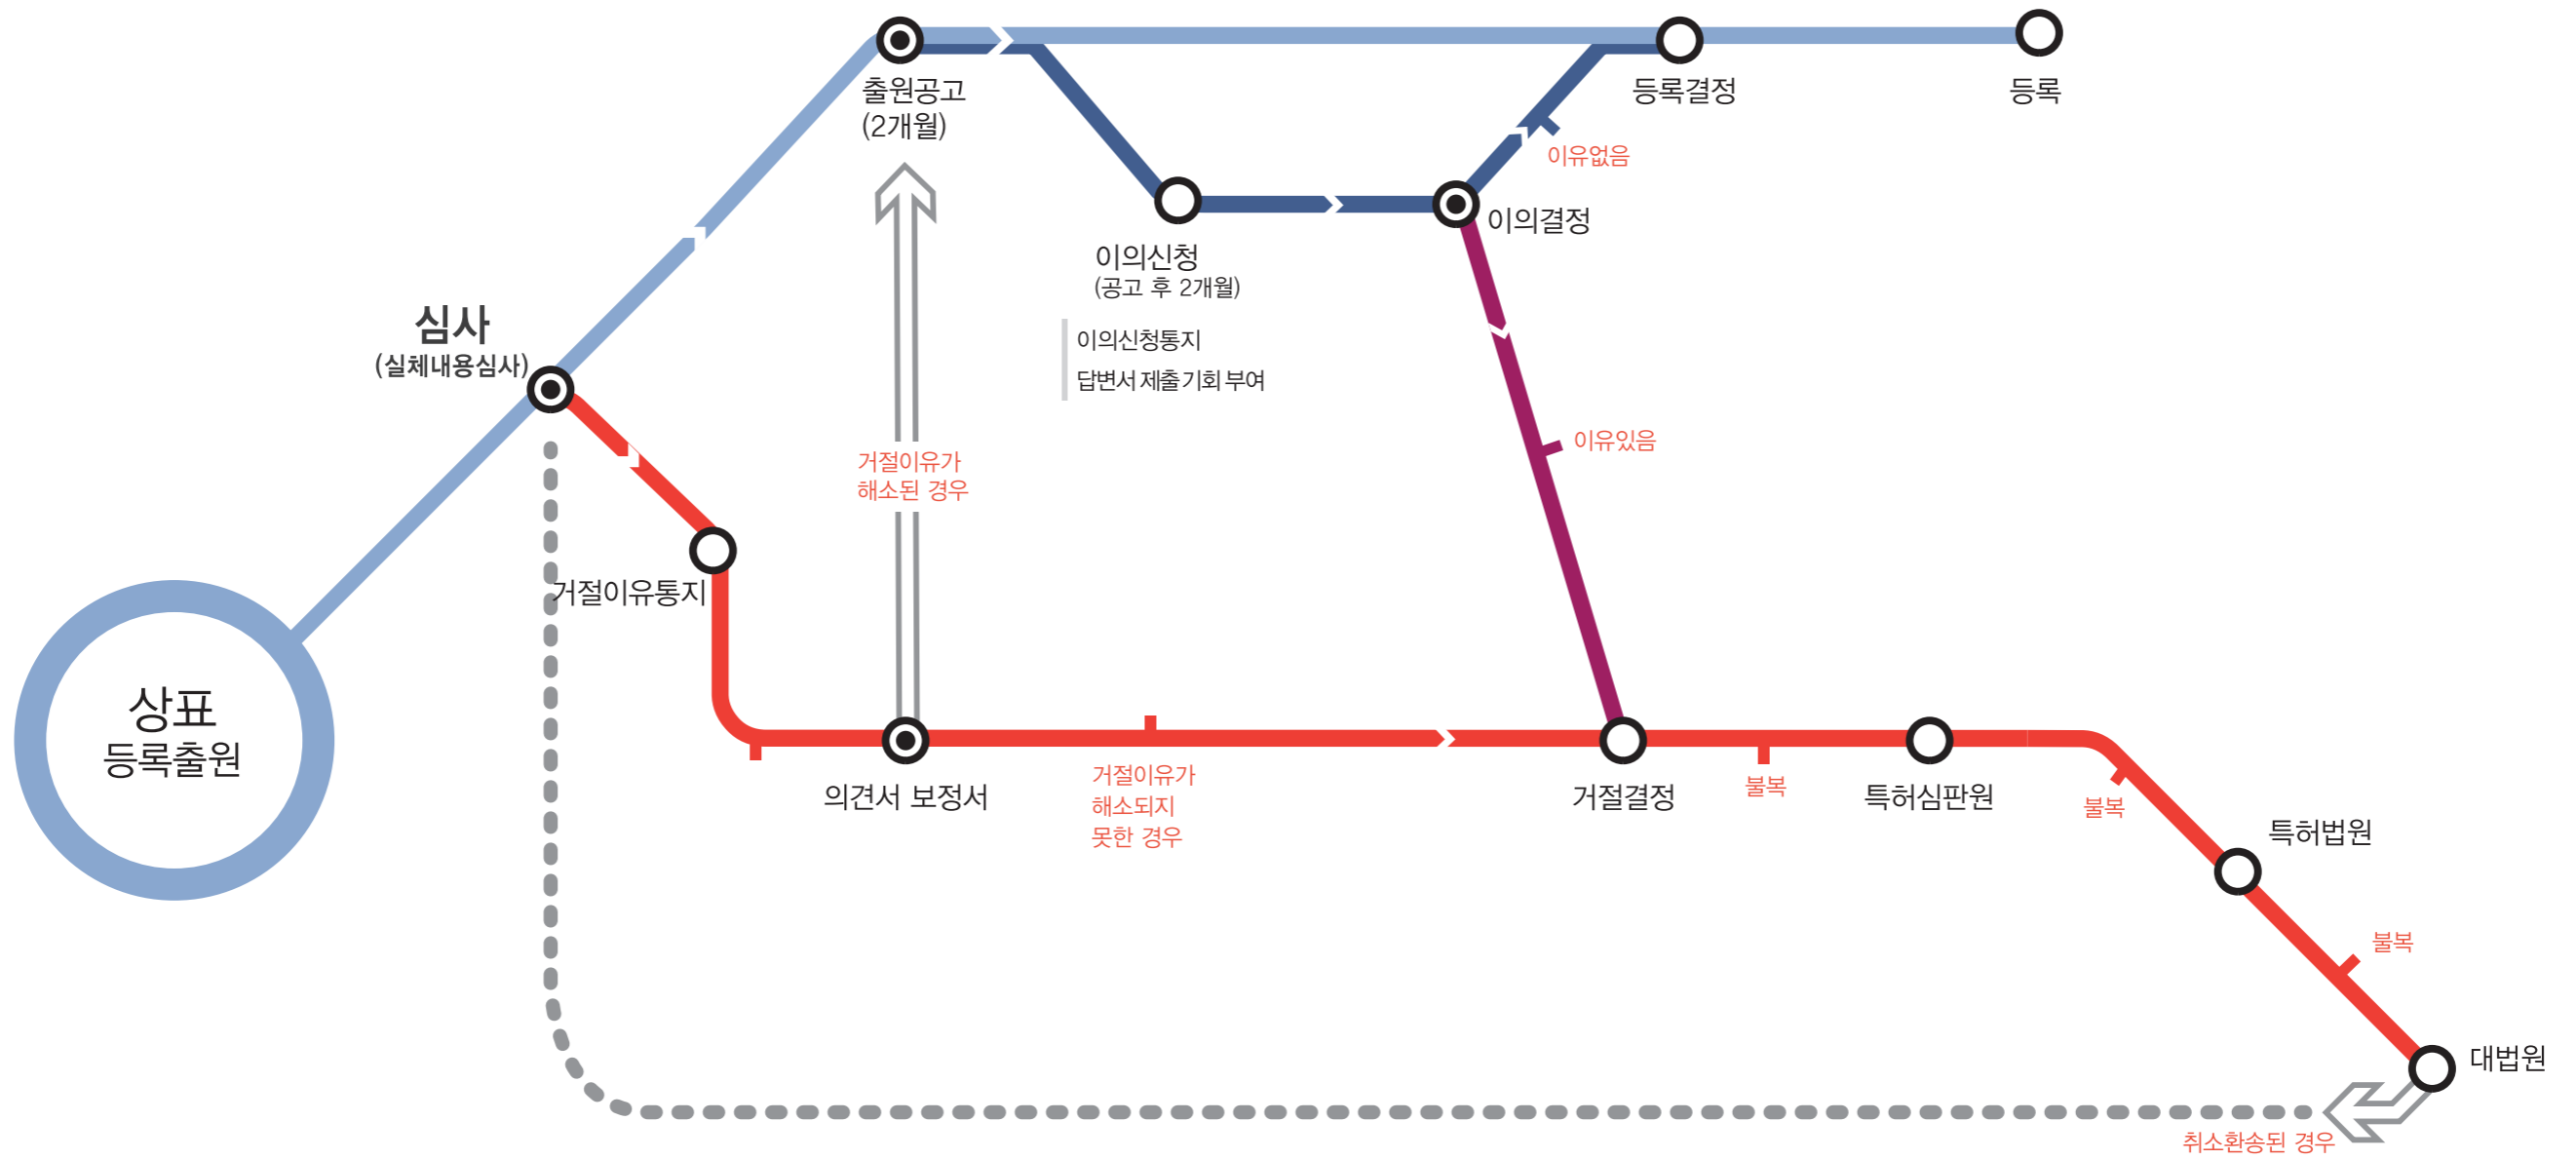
출원공고
(2개월)

등록결정

등록

이유없음

이의결정

이의신청
(공고 후 2개월)

이의신청통지
답변서 제출기회 부여

심사
(실체내용심사)

거절이유가
해소된 경우

이유있음

거절이유통지

상표
등록출원

의견서 보정서

거절이유가
해소되지
못한 경우

거절결정

불복

특허심판원

불복

특허법원

불복

대법원

취소환송된 경우